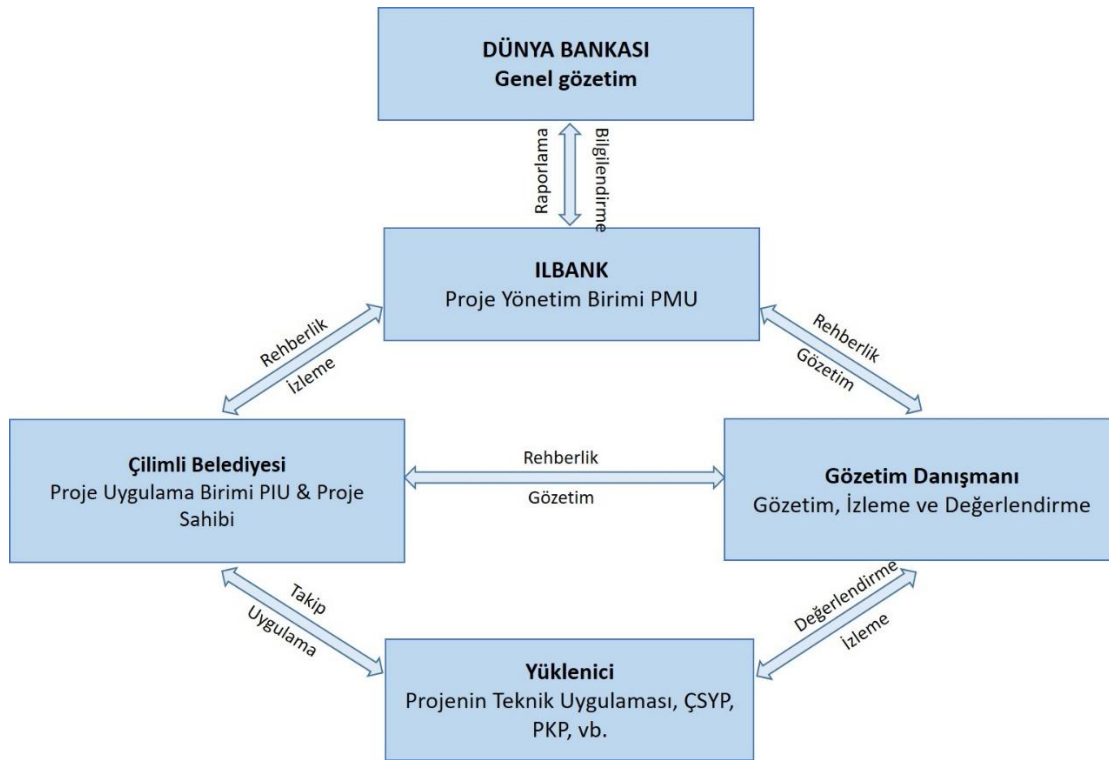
DÜNYA BANKASI
Genel gözetim

Raporlama

Bilgilendirme

ILBANK
Proje Yönetim Birimi PMU

Rehberlik

İzleme

Rehberlik

Gözetim

Çilimli Belediyesi
Proje Uygulama Birimi PIU & Proje Sahibi

Rehberlik

Gözetim

Gözetim Danışmanı
Gözetim, İzleme ve Değerlendirme

Takip

Uygulama

Değerlendirme

İzleme

Yüklenici
Projenin Teknik Uygulaması, ÇSYP, PKP, vb.